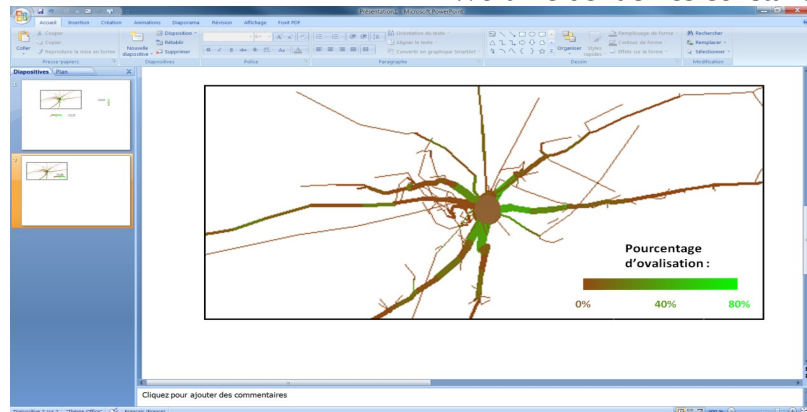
Présentation1 - Microsoft PowerPoint

Accueil Insertion Création Animations Diaporama Révision Affichage Foxit PDF

Couper
Copier
Reproduire la mise en forme
Coller
Presse-papiers

Disposition
Rétablir
Supprimer
Nouvelle diapositive
Diapositives

Police

Orientation du texte
Aligner le texte
Convertir en graphique SmartArt
Paragraphe

Organiser
Styles rapides
Remplissage de forme
Contour de forme
Effets sur la forme
Dessin

Rechercher
Remplacer
Sélectionner
Modification

Diapositives Plan

1
2

Pourcentage d'ovalisation :

0% 40% 80%

Cliquez pour ajouter des commentaires

Diapositive 2 sur 2 "Thème Office" Français (France)